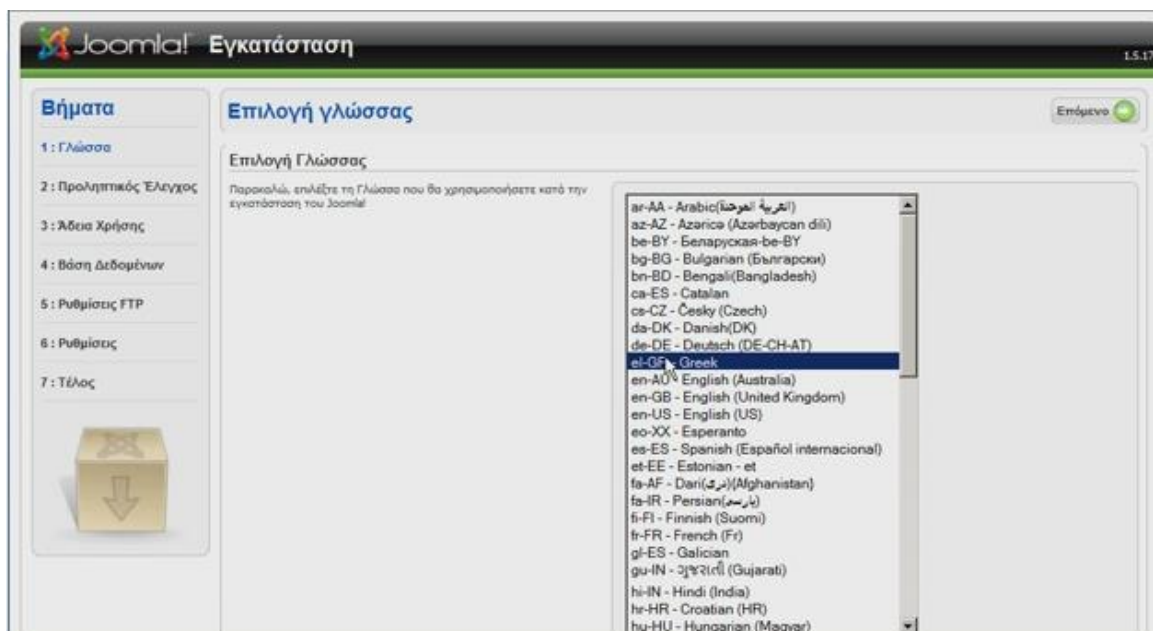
Joomla! Εγκατάσταση

1.5.17

Βήματα

1 : Γλώσσα

2 : Προληπτικός Έλεγχος

3 : Άδεια Χρήσης

4 : Βάση Δεδομένων

5 : Ρυθμίσεις FTP

6 : Ρυθμίσεις

7 : Τέλος

Επιλογή γλώσσας

Επόμενο

Επιλογή Γλώσσας

Παρακαλώ, επιλέξτε τη Γλώσσα που θα χρησιμοποιήσετε κατά την εγκατάσταση του Joomla!

ar-AA - Arabic(العربية الموحدة)
az-AZ - Azerice (Azərbaycan dili)
be-BY - Беларуская-be-BY
bg-BG - Bulgarian (Български)
bn-BD - Bengali(Bangladesh)
ca-ES - Catalan
cs-CZ - Česky (Czech)
da-DK - Danish(DK)
de-DE - Deutsch (DE-CH-AT)
el-GR - Greek
en-AU - English (Australia)
en-GB - English (United Kingdom)
en-US - English (US)
eo-XX - Esperanto
es-ES - Spanish (Español internacional)
et-EE - Estonian - et
fa-AF - Dari(دری)(Afghanistan)
fa-IR - Persian(پارسی)
fi-FI - Finnish (Suomi)
fr-FR - French (Fr)
gl-ES - Galician
gu-IN - ગુજરાતી (Gujarati)
hi-IN - Hindi (India)
hr-HR - Croatian (HR)
hu-HU - Hungarian (Magyar)